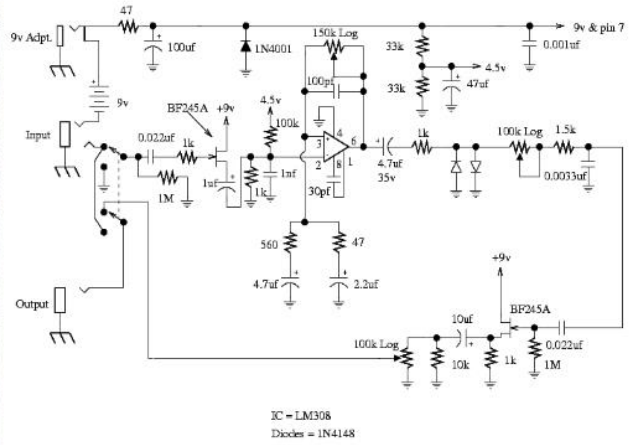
9v Adpt.
47
100uf
1N4001
150k Log
9v & pin 7
33k
0.001uf
4.5v
33k
47uf
100pf
9v
BF245A
+9v
4.5v
Input
0.022uf
1k
100k
3
4
6
7
2
8
1
4.7uf
35v
1k
100k Log
1.5k
1M
1uf
1k
1nf
30pf
0.0033uf
560
47
4.7uf
2.2uf
+9v
Output
BF245A
10uf
100k Log
10k
1k
0.022uf
1M
IC = LM308
Diodes = 1N4148